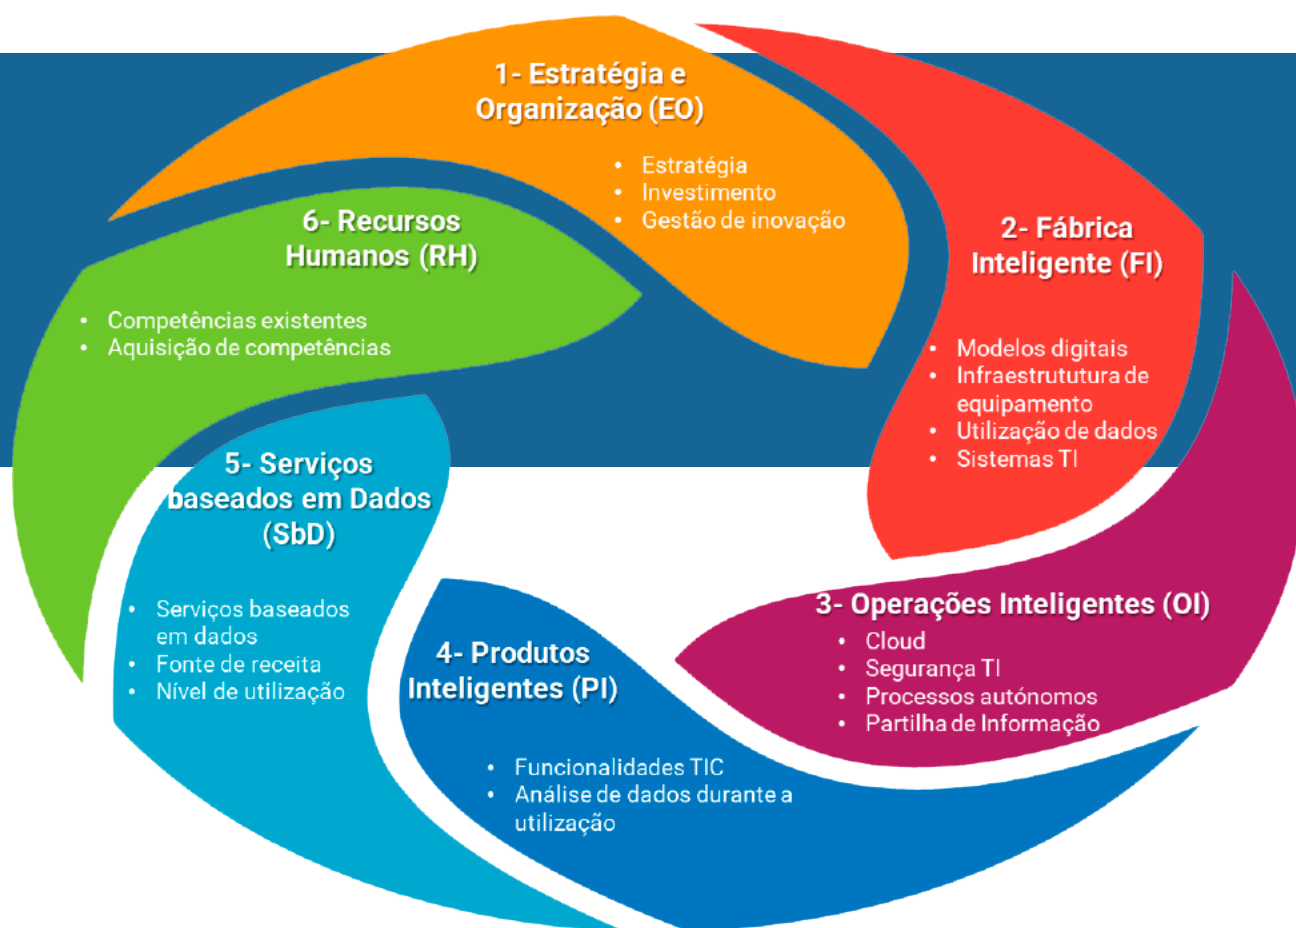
1- Estratégia e Organização (EO)

• Estratégia
• Investimento
• Gestão de inovação

2- Fábrica Inteligente (FI)

• Modelos digitais
• Infraestrututura de equipamento
• Utilização de dados
• Sistemas TI

3- Operações Inteligentes (OI)

• Cloud
• Segurança TI
• Processos autónomos
• Partilha de Informação

4- Produtos Inteligentes (PI)

• Funcionalidades TIC
• Análise de dados durante a utilização

5- Serviços baseados em Dados (SbD)

• Serviços baseados em dados
• Fonte de receita
• Nível de utilização

6- Recursos Humanos (RH)

• Competências existentes
• Aquisição de competências